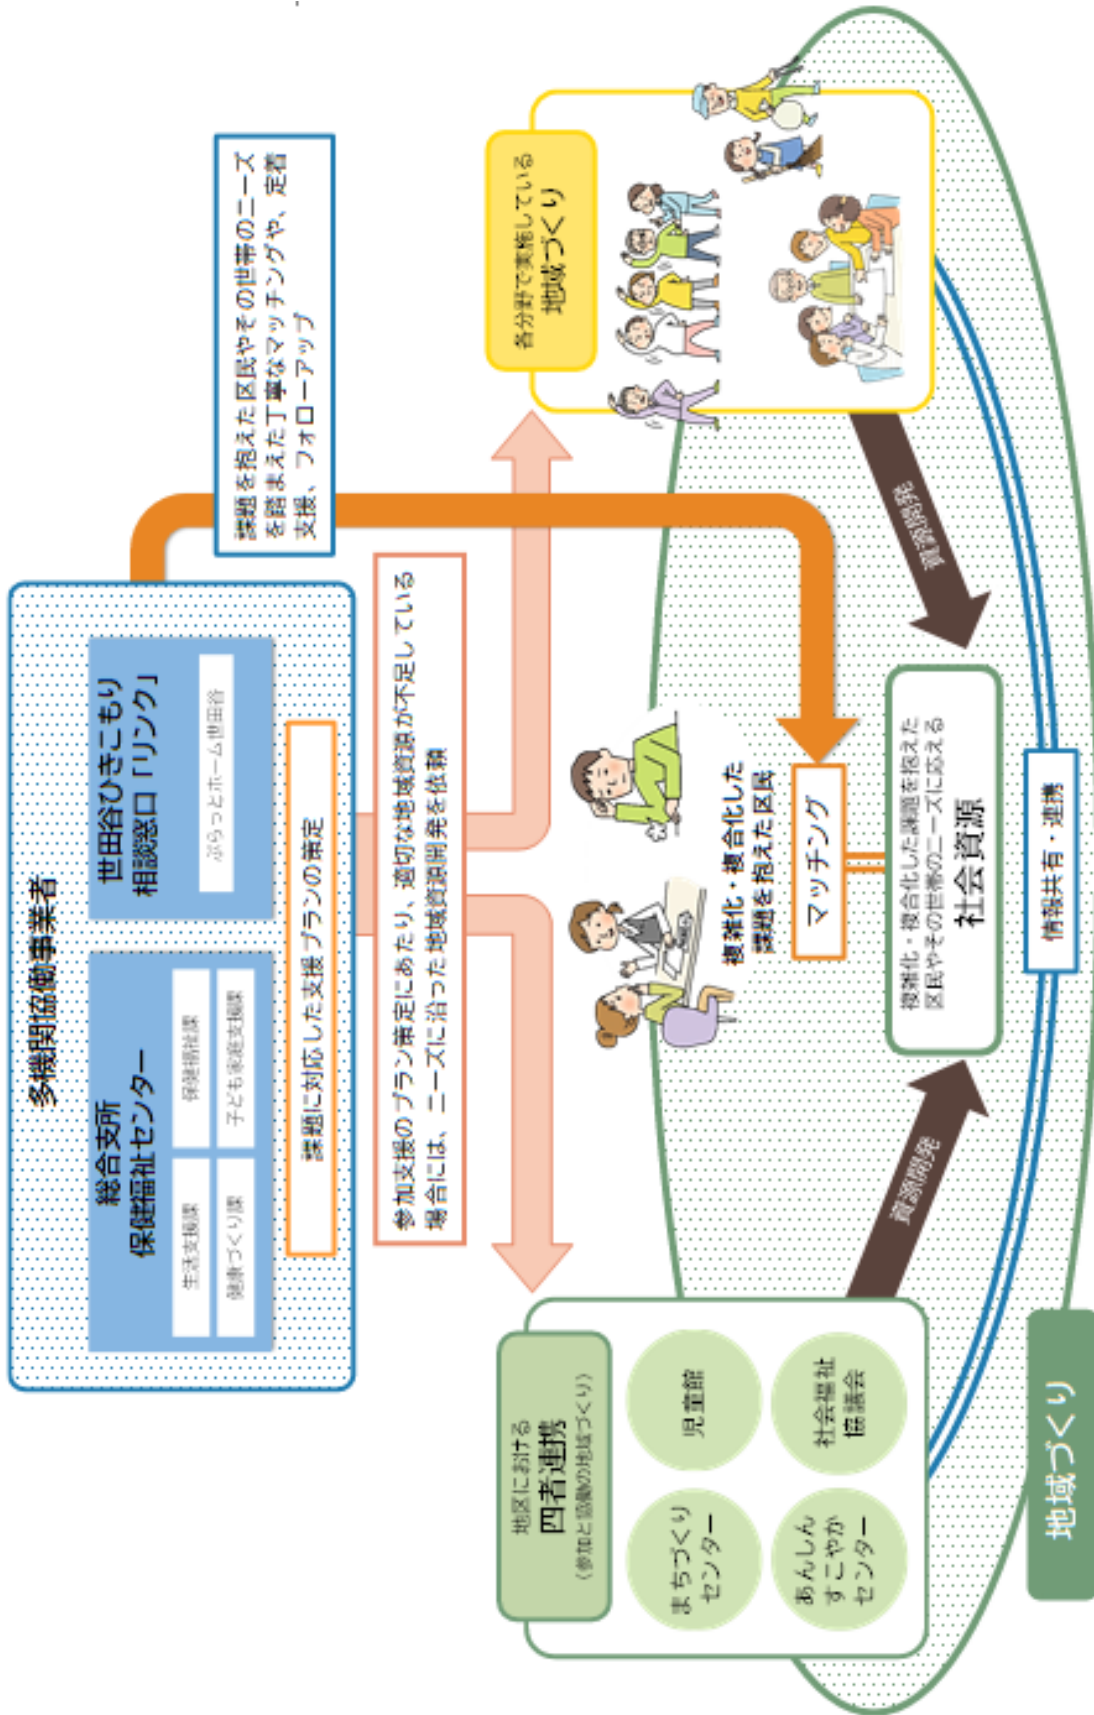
多機関協働事業者

総合支所
保健福祉センター

生活支援課

健康づくり課

保健福祉課

子ども家庭支援課

世田谷ひきこもり
相談窓口「リンク」

ぷらっとホーム世田谷

課題に対応した支援プランの策定

課題を抱えた区民やその世帯のニーズを踏まえた丁寧なマッチングや、定着支援、フォローアップ

参加支援のプラン策定にあたり、適切な地域資源が不足している場合には、ニーズに沿った地域資源開発を依頼

各分野で実施している
地域づくり

資源開発

複雑化・複合化した課題を抱えた区民

マッチング

複雑化・複合化した課題を抱えた区民やその世帯のニーズに応える
社会資源

情報共有・連携

資源開発

地区における
四者連携
（参加と協働の地域づくり）

まちづくりセンター

児童館

あんしんすこやかセンター

社会福祉協議会

地域づくり